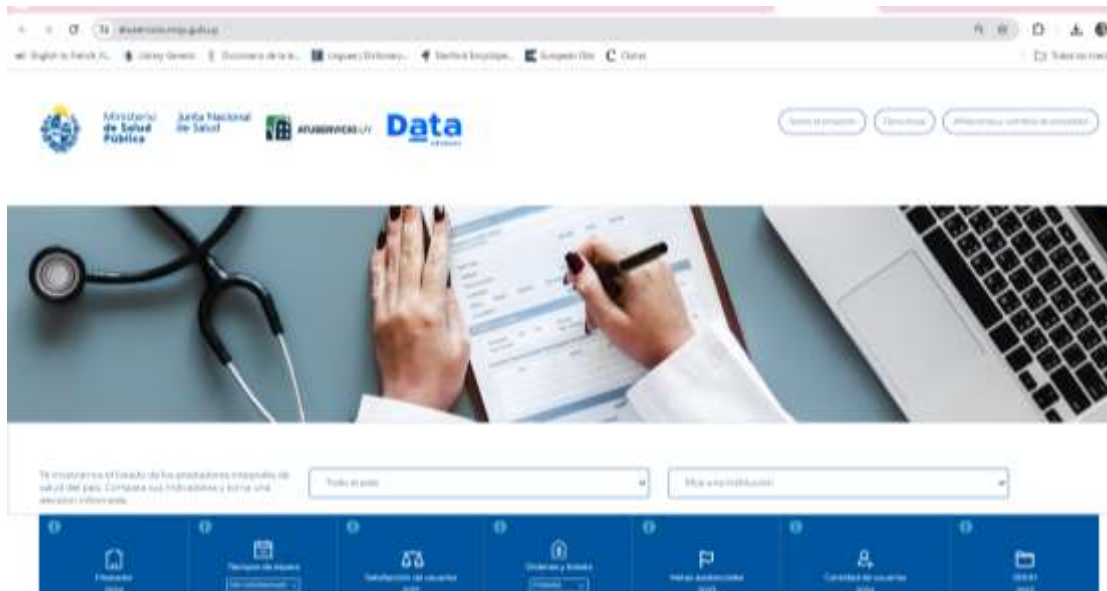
Ministerio de Salud Pública

Junta Nacional de Salud

ATUSERVICIO.UY

Data

Te mostramos el listado de los prestadores integrales de salud del país. Compara sus indicadores y toma una decisión informada.

Todo el país

Elige una institución

Tiempos de espera

Satisfacción de usuarios

Órdenes y tickets

Metas asistenciales

Cantidad de usuarios